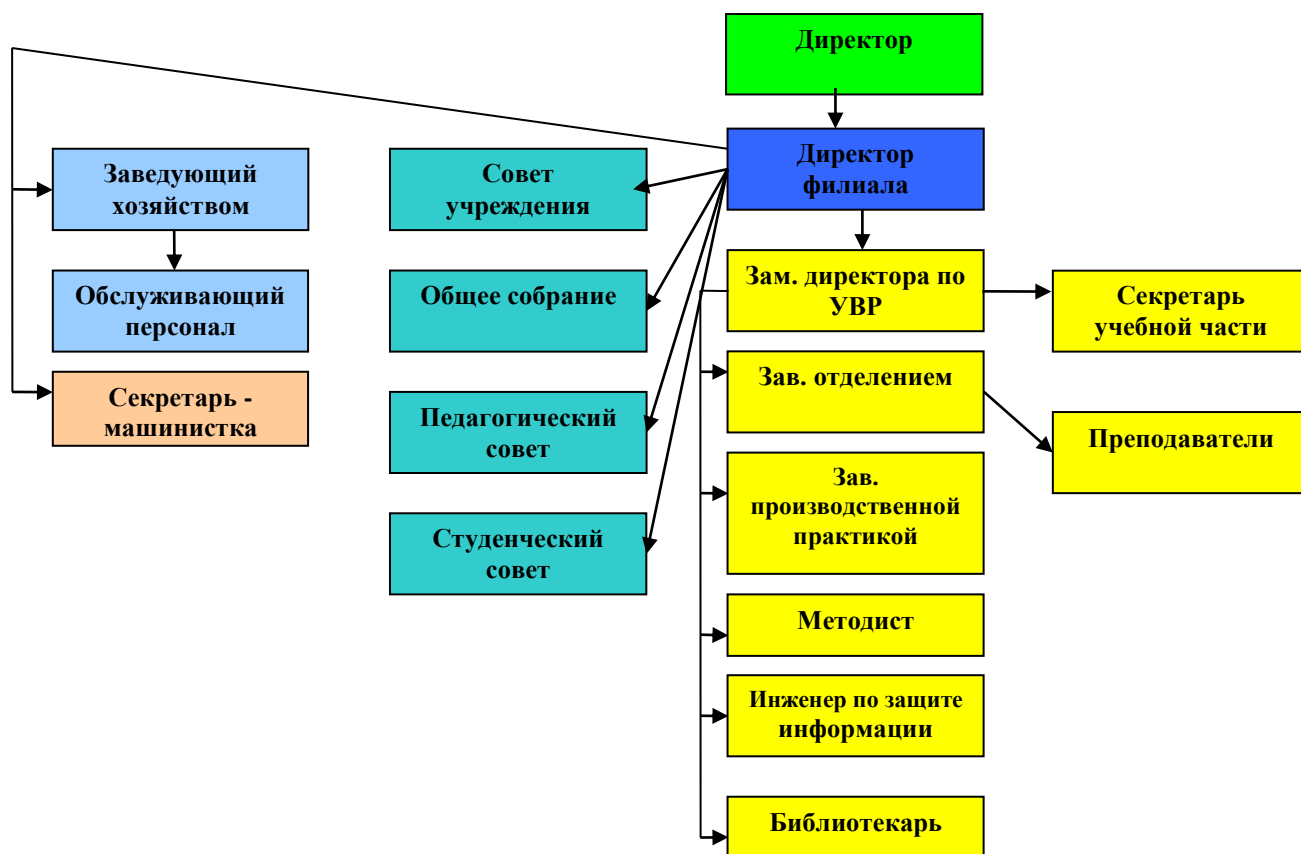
Директор

Директор филиала

Заведующий хозяйством

Обслуживающий персонал

Секретарь - машинистка

Совет учреждения

Общее собрание

Педагогический совет

Студенческий совет

Зам. директора по УВР

Секретарь учебной части

Зав. отделением

Преподаватели

Зав. производственной практикой

Методист

Инженер по защите информации

Библиотекарь